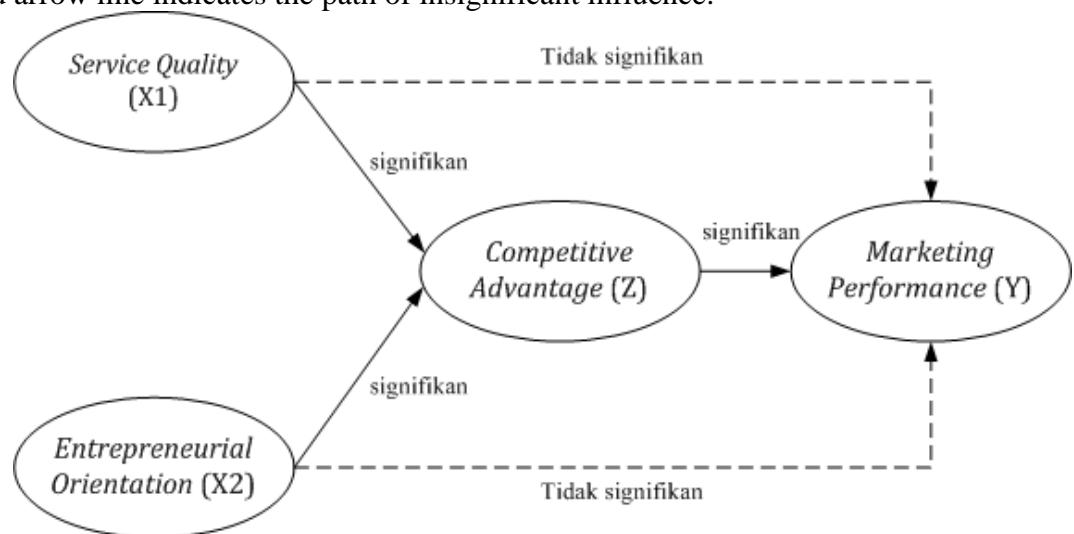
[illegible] arrow line indicates the path of insignificant influence.

Service Quality (X1)

Tidak signifikan

signifikan

Competitive Advantage (Z)

signifikan

Marketing Performance (Y)

signifikan

Entrepreneurial Orientation (X2)

Tidak signifikan